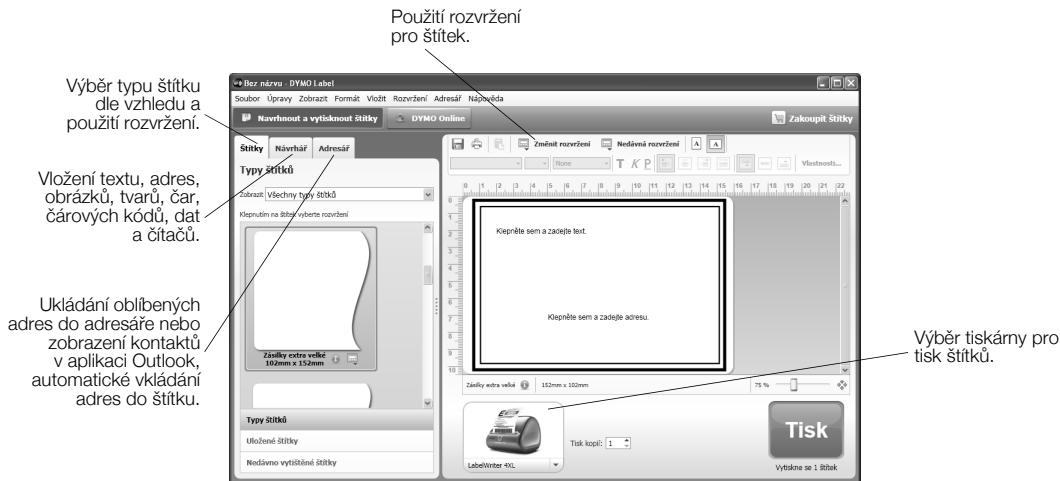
Použití rozvržení pro štítek.

Výběr typu štítku dle vzhledu a použití rozvržení.

Vložení textu, adres, obrázků, tvarů, čar, čárových kódů, dat a čítačů.

Ukládání oblíbených adres do adresáře nebo zobrazení kontaktů v aplikaci Outlook, automatické vkládání adres do štítku.

Výběr tiskárny pro tisk štítků.

Bez názvu - DYMO Label

Soubor Úpravy Zobrazit Formát Vložit Rozvržení Adresář Nápověda

Navrhnout a vytisknout štítky DYMO Online Zakoupit štítky

Štítky Návrhář Adresář

Typy štítků

Zobrazit Všechny typy štítků

Klepnutím na štítek vyberte rozvržení

Zásilky extra velké 102mm x 152mm

Typy štítků

Uložené štítky

Nedávno vytištěné štítky

Změnit rozvržení Nedávná rozvržení

None T K P Vlastnosti...

0 1 2 3 4 5 6 7 8 9 10 11 12 13 14 15 16 17 18 19 20 21 22

Klepněte sem a zadejte text.

Klepněte sem a zadejte adresu.

Zásilky extra velké 152mm x 102mm 75 %

LabelWriter 4XL

Tisk kopií: 1

Tisk

Vytiskne se 1 štítek